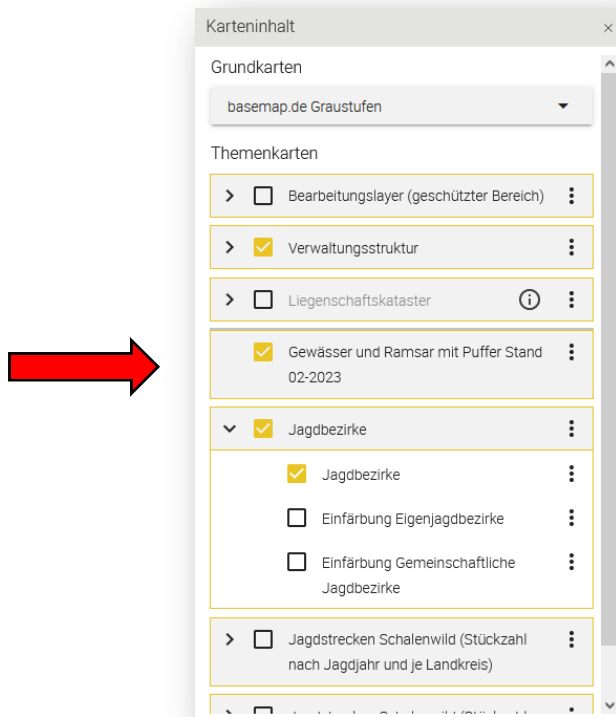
Karteninhalt ×

Grundkarten

basemap.de Graustufen

Themenkarten

Bearbeitungslayer (geschützter Bereich)

Verwaltungsstruktur

Liegenschaftskataster

Gewässer und Ramsar mit Puffer Stand 02-2023

Jagdbezirke

Jagdbezirke

Einfärbung Eigenjagdbezirke

Einfärbung Gemeinschaftliche Jagdbezirke

Jagdstrecken Schalenwild (Stückzahl nach Jagdjahr und je Landkreis)

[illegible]